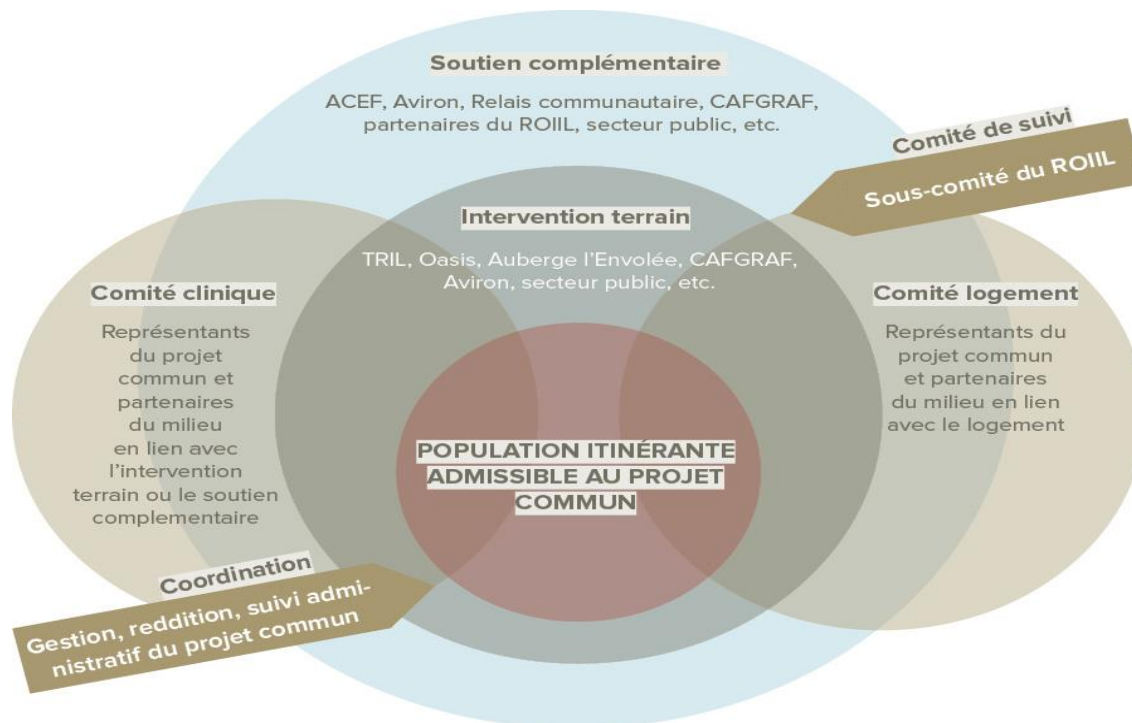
Soutien complémentaire

ACEF, Aviron, Relais communautaire, CAFGRAF, partenaires du ROIIL, secteur public, etc.

Comité de suivi

Sous-comité du ROIIL

Intervention terrain

TRIL, Oasis, Auberge l'Envolée, CAFGRAF, Aviron, secteur public, etc.

Comité clinique

Représentants du projet commun et partenaires du milieu en lien avec l'intervention terrain ou le soutien complementaire

Comité logement

Représentants du projet commun et partenaires du milieu en lien avec le logement

POPULATION ITINÉRANTE ADMISSIBLE AU PROJET COMMUN

Coordination

Gestion, reddition, suivi administratif du projet commun